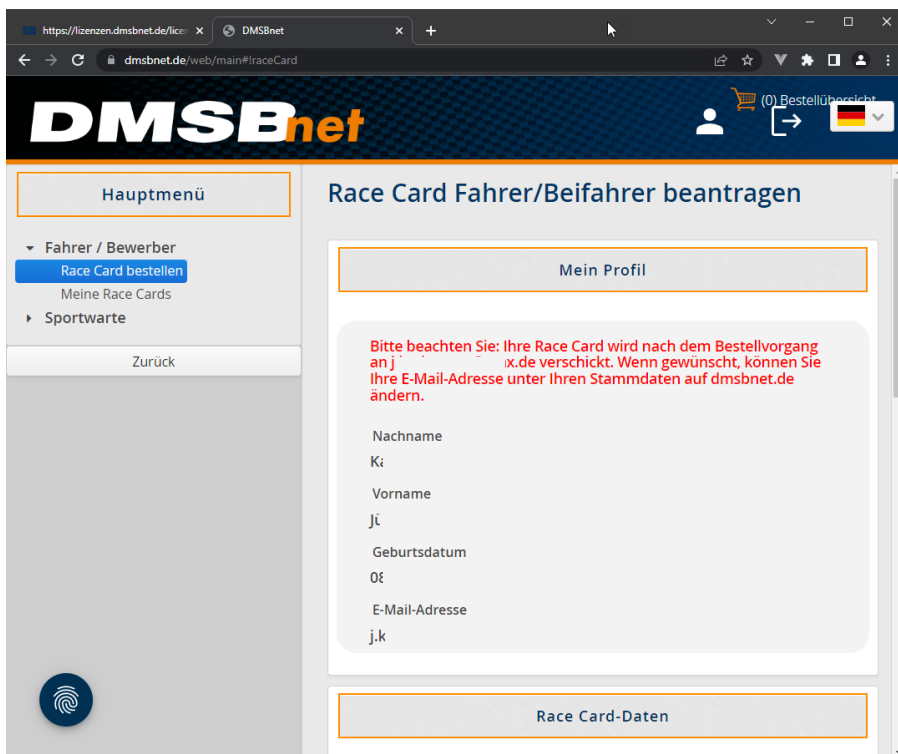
https://lizenzen.dmsbnet.de/licen ×
DMSBnet ×
+
dmsbnet.de/web/main#!raceCard

DMSBnet

(0) Bestellübersicht

Hauptmenü

Fahrer / Bewerber
Race Card bestellen
Meine Race Cards
Sportwarte

Zurück

Race Card Fahrer/Beifahrer beantragen

Mein Profil

Bitte beachten Sie: Ihre Race Card wird nach dem Bestellvorgang an j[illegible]x.de verschickt. Wenn gewünscht, können Sie Ihre E-Mail-Adresse unter Ihren Stammdaten auf dmsbnet.de ändern.

Nachname
Ka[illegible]

Vorname
Jü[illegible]

Geburtsdatum
08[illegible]

E-Mail-Adresse
j.k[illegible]

Race Card-Daten